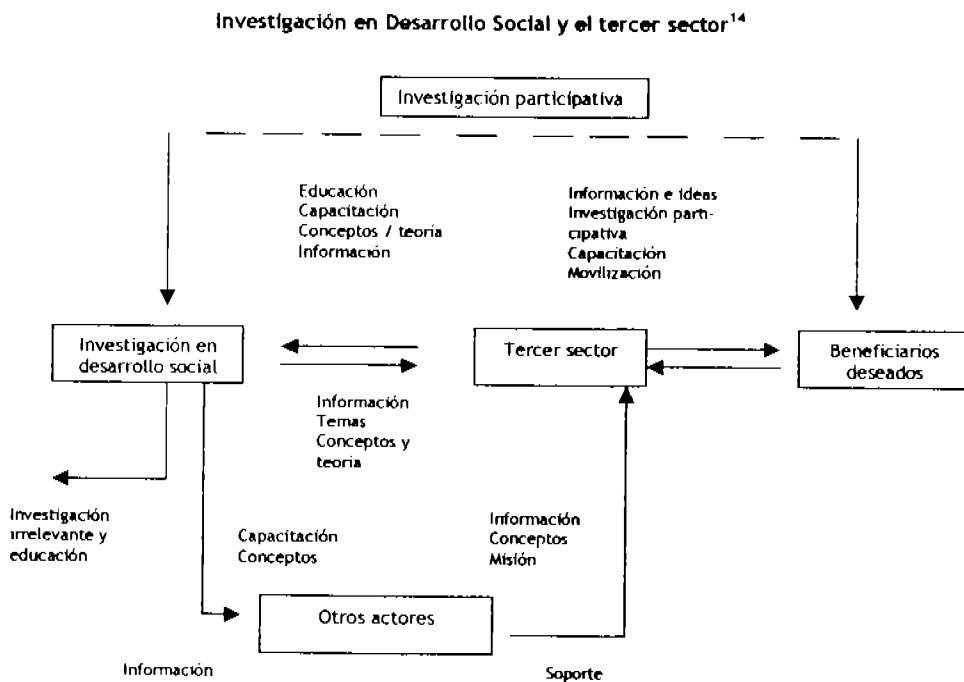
Investigación en Desarrollo Social y el tercer sector$^{14}$

Investigación participativa

Educación
Capacitación
Conceptos / teoría
Información

Información e ideas
Investigación participativa
Capacitación
Movilización

Investigación en desarrollo social

Tercer sector

Beneficiarios deseados

Información
Temas
Conceptos y teoria

Investigación irrelevante y educación

Capacitación
Conceptos

Información
Conceptos
Misión

Otros actores

Información

Soporte